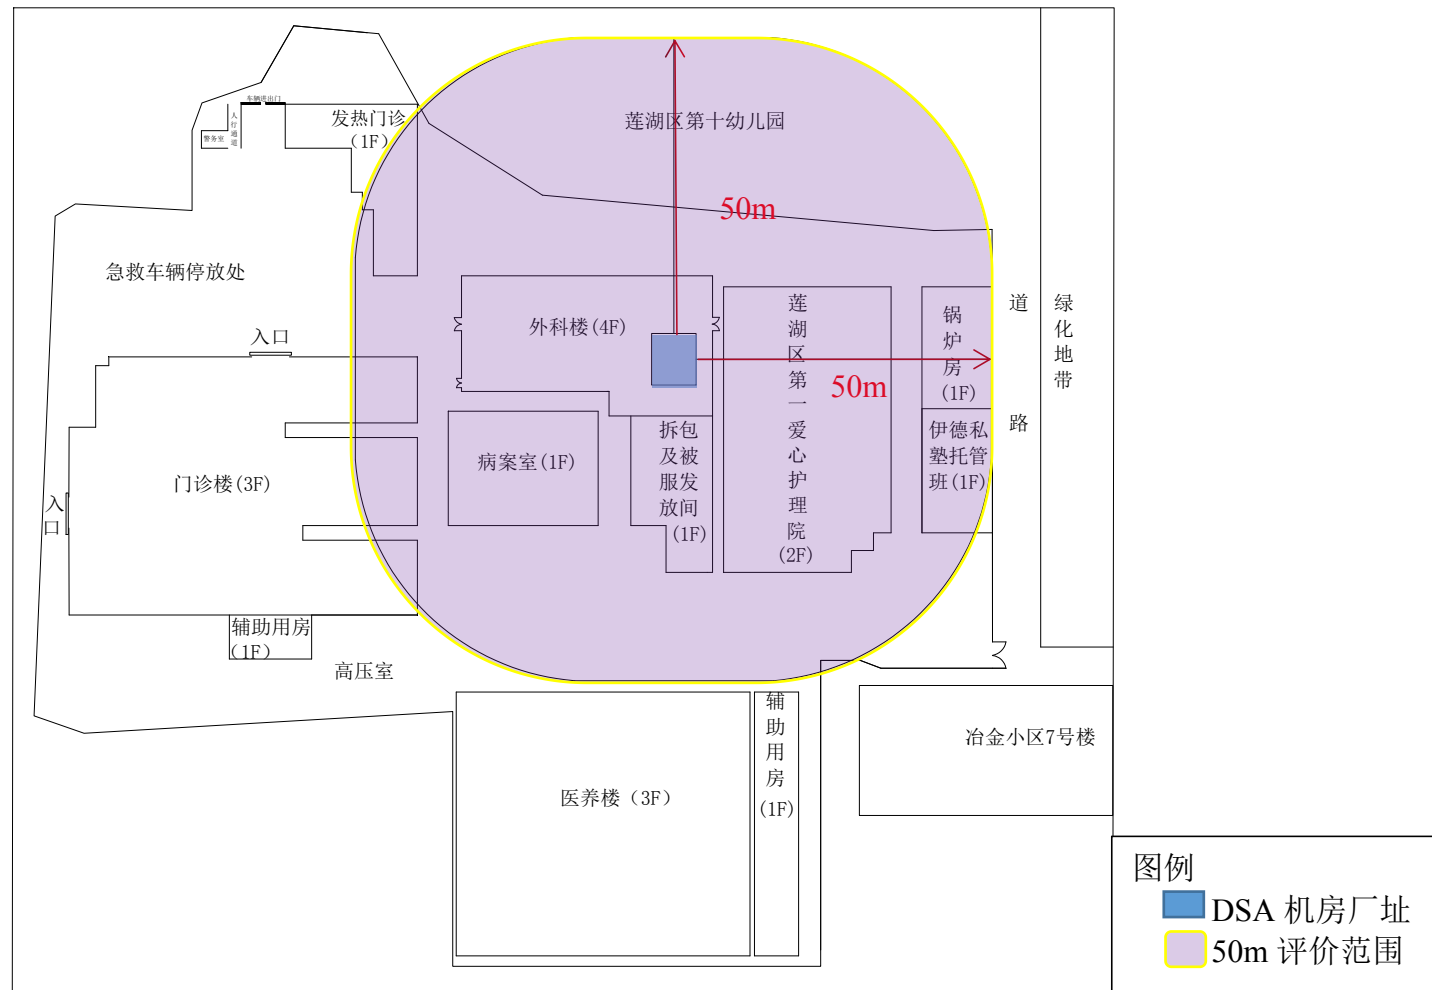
车辆进出口
人行通道
警务室
发热门诊（1F）
莲湖区第十幼儿园
50m
急救车辆停放处
入口
外科楼(4F)
莲湖区第一爱心护理院(2F)
锅炉房(1F)
50m
道路
绿化地带
病案室(1F)
拆包及被服发放间(1F)
伊德私塾托管班(1F)
门诊楼(3F)
入口
辅助用房(1F)
高压室
冶金小区7号楼
医养楼（3F）
辅助用房(1F)
图例
DSA 机房厂址
50m 评价范围